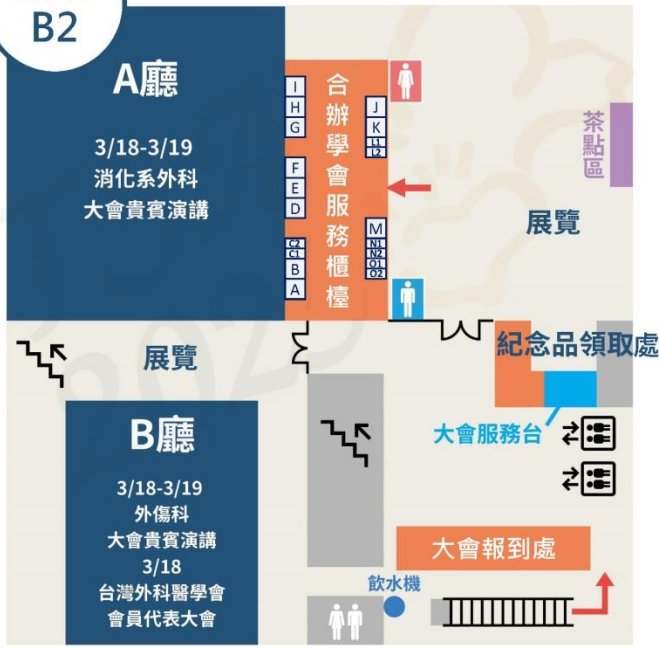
B2

A廳

3/18-3/19
消化系外科
大會貴賓演講

I
H
G
F
E
D
C2
C1
B
A

合辦學會服務櫃檯

J
K
L1
L2
M
N1
N2
O1
O2

茶點區

展覽

展覽

紀念品領取處

大會服務台

B廳

3/18-3/19
外傷科
大會貴賓演講
3/18
台灣外科醫學會
會員代表大會

大會報到處

飲水機